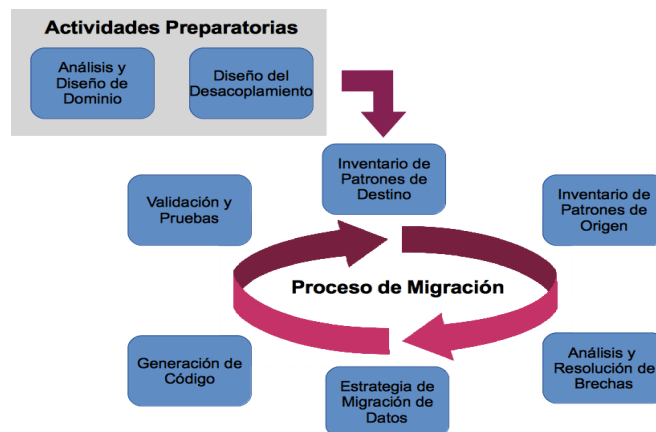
Actividades Preparatorias

Análisis y Diseño de Dominio

Diseño del Desacoplamiento

Inventario de Patrones de Destino

Validación y Pruebas

Inventario de Patrones de Origen

Proceso de Migración

Generación de Código

Análisis y Resolución de Brechas

Estrategia de Migración de Datos